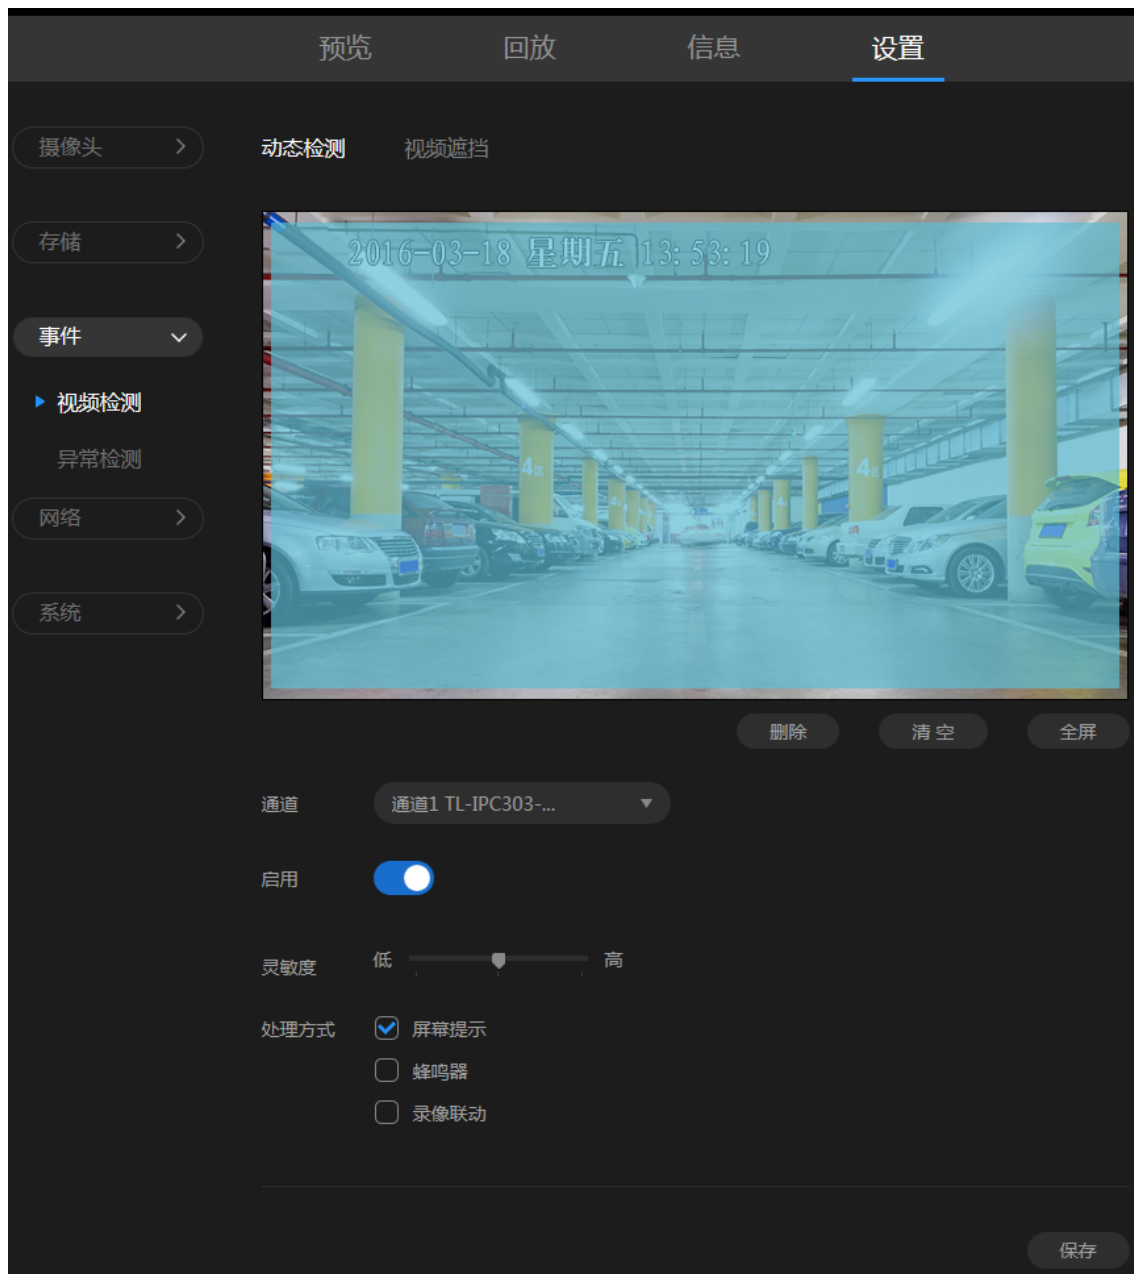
预览 回放 信息 设置

摄像头 >

存储 >

事件

视频检测

异常检测

网络 >

系统 >

动态检测 视频遮挡

2016-03-18 星期五 13:53:19

4

4

删除 清空 全屏

通道 通道1 TL-IPC303-...

启用

灵敏度 低 高

处理方式 屏幕提示

蜂鸣器

录像联动

保存